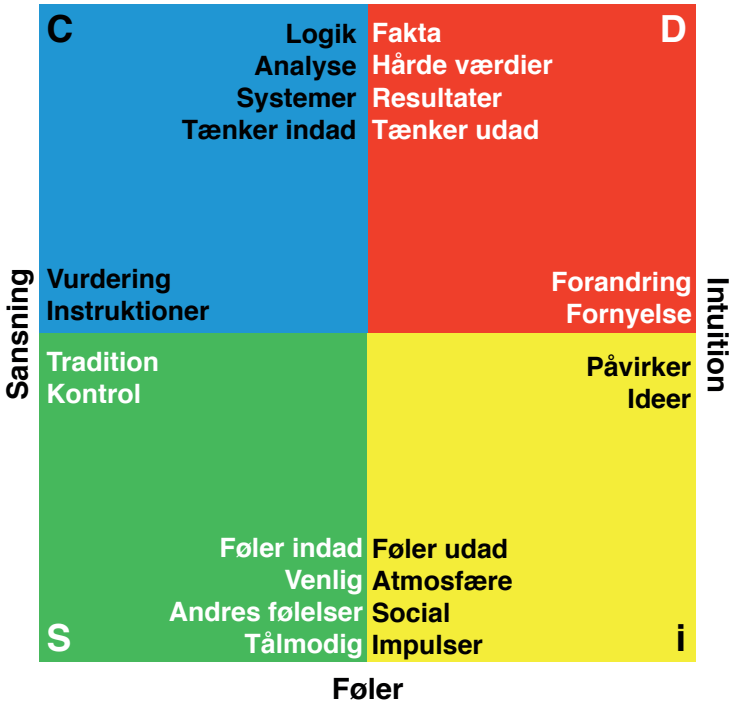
C
Logik
Analyse
Systemer
Tænker indad

Fakta
Hårde værdier
Resultater
Tænker udad
D

Vurdering
Instruktioner

Forandring
Fornyelse

Sansning

Intuition

Tradition
Kontrol

Påvirker
Ideer

Føler indad
Venlig
Andres følelser
Tålmodig
S

Føler udad
Atmosfære
Social
Impulser
i

Føler